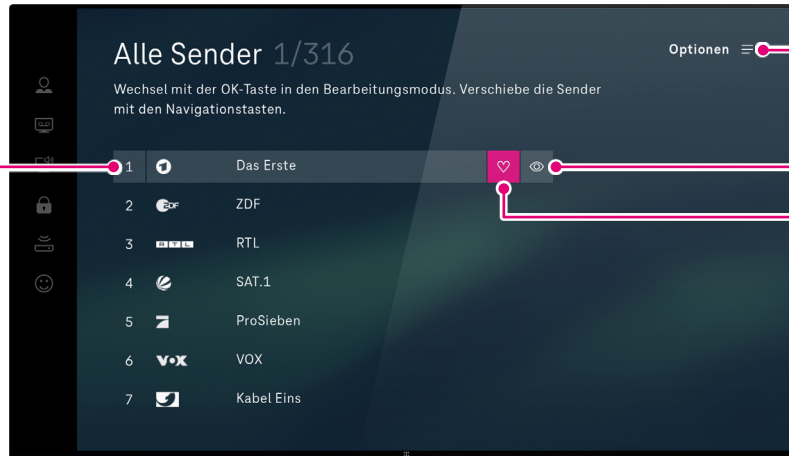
Alle Sender 1/316

Optionen

Wechsel mit der OK-Taste in den Bearbeitungsmodus. Verschiebe die Sender mit den Navigationstasten.

1 Das Erste
2 ZDF ZDF
3 RTL RTL
4 SAT.1
5 ProSieben
6 VOX VOX
7 Kabel Eins